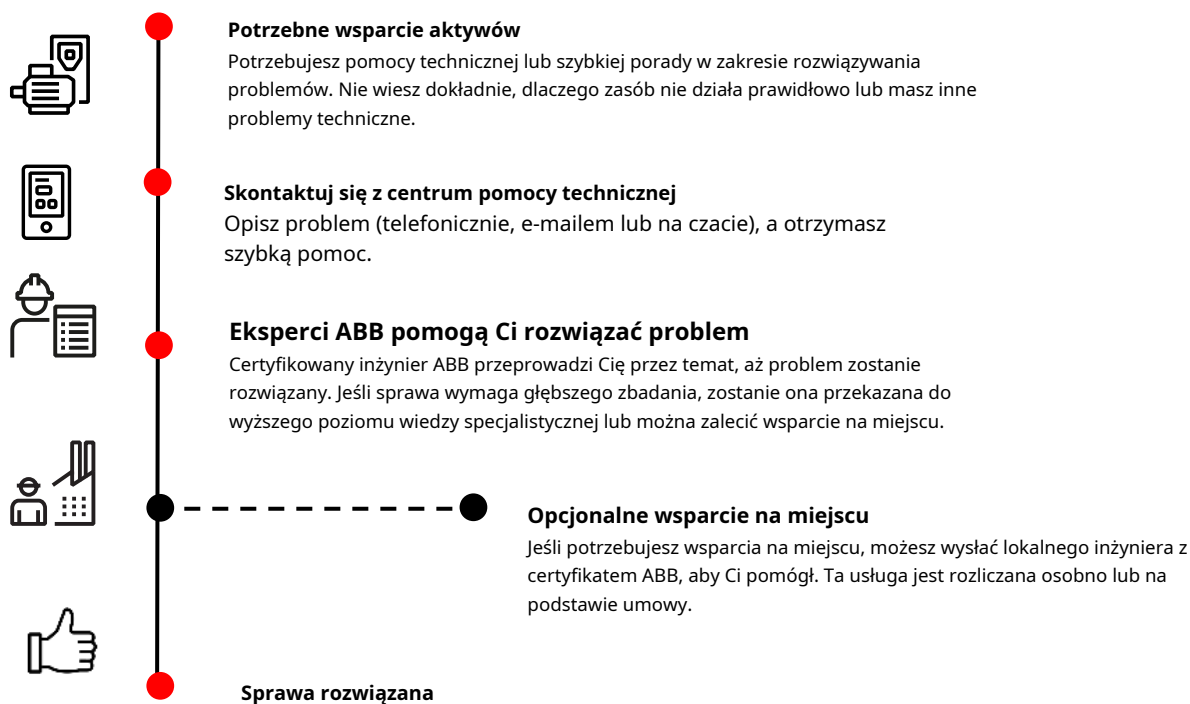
Potrzebne wsparcie aktywów

Potrzebujesz pomocy technicznej lub szybkiej porady w zakresie rozwiązywania problemów. Nie wiesz dokładnie, dlaczego zasób nie działa prawidłowo lub masz inne problemy techniczne.

Skontaktuj się z centrum pomocy technicznej

Opisz problem (telefonicznie, e-mailem lub na czacie), a otrzymasz szybką pomoc.

Eksperci ABB pomogą Ci rozwiązać problem

Certyfikowany inżynier ABB przeprowadzi Cię przez temat, aż problem zostanie rozwiązany. Jeśli sprawa wymaga głębszego zbadania, zostanie ona przekazana do wyższego poziomu wiedzy specjalistycznej lub można zalecić wsparcie na miejscu.

Opcjonalne wsparcie na miejscu

Jeśli potrzebujesz wsparcia na miejscu, możesz wysłać lokalnego inżyniera z certyfikatem ABB, aby Ci pomógł. Ta usługa jest rozliczana osobno lub na podstawie umowy.

Sprawa rozwiązana